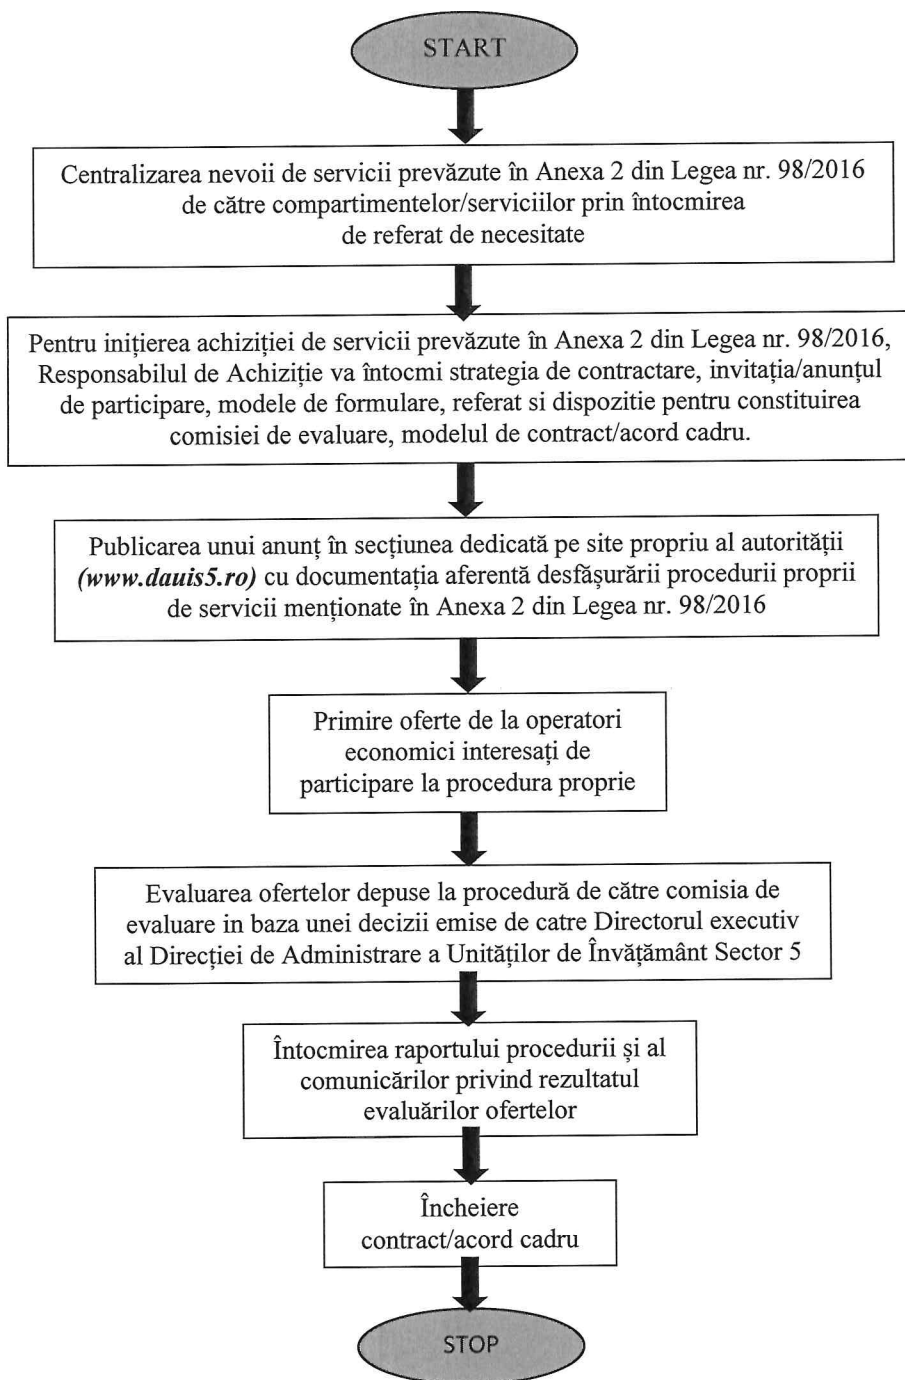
START

Centralizarea nevoii de servicii prevăzute în Anexa 2 din Legea nr. 98/2016 de către compartimentelor/serviciilor prin întocmirea de referat de necesitate

Pentru inițierea achiziției de servicii prevăzute în Anexa 2 din Legea nr. 98/2016, Responsabilul de Achiziție va întocmi strategia de contractare, invitația/anunțul de participare, modele de formulare, referat si dispozitie pentru constituirea comisiei de evaluare, modelul de contract/acord cadru.

Publicarea unui anunț în secțiunea dedicată pe site propriu al autorității *(www.dauis5.ro)* cu documentația aferentă desfășurării procedurii proprii de servicii menționate în Anexa 2 din Legea nr. 98/2016

Primire oferte de la operatori economici interesați de participare la procedura proprie

Evaluarea ofertelor depuse la procedură de către comisia de evaluare in baza unei decizii emise de catre Directorul executiv al Direcției de Administrare a Unităților de Învățământ Sector 5

Întocmirea raportului procedurii și al comunicărilor privind rezultatul evaluărilor ofertelor

Încheiere contract/acord cadru

STOP